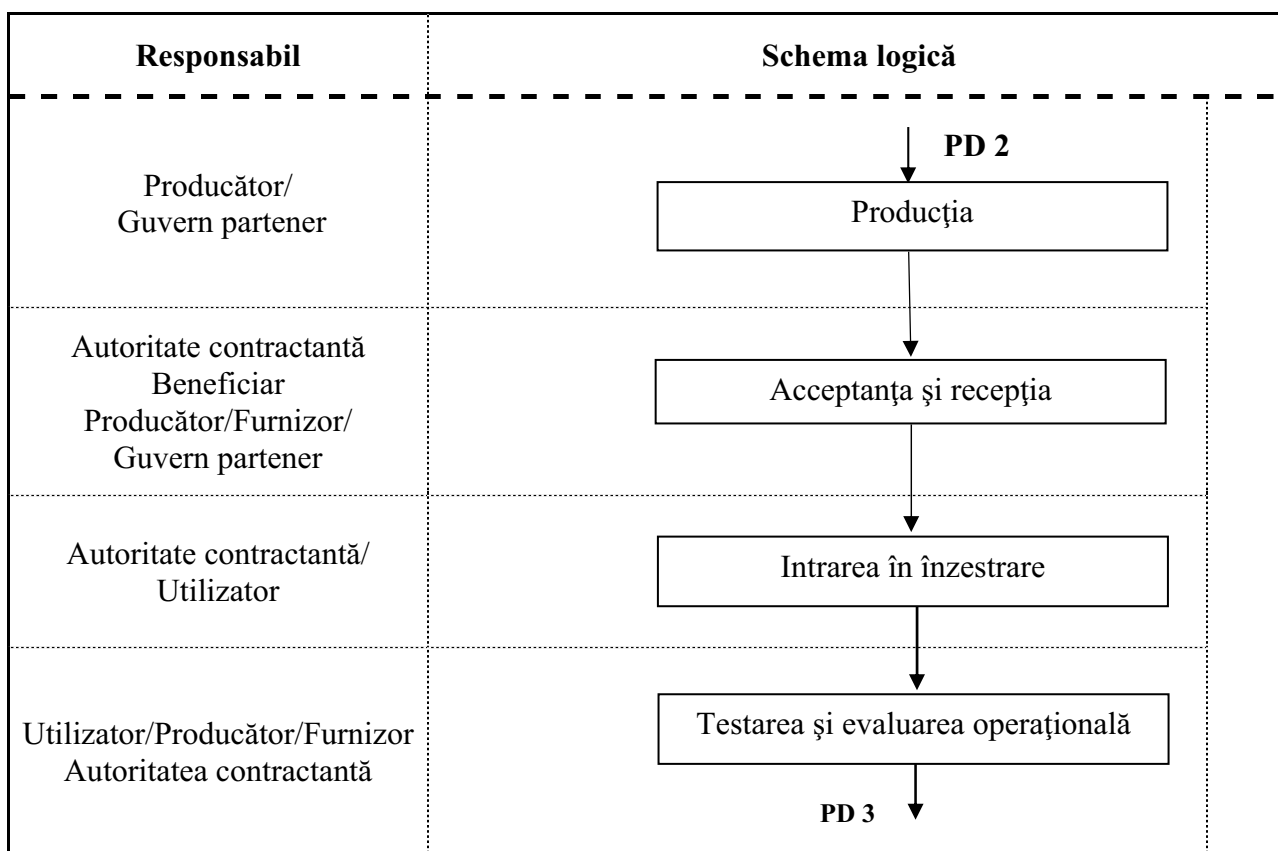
| Responsabil | Schema logică |
|---|---|
| Producător/ Guvern partener | PD 2<br>Producţia |
| Autoritate contractantă Beneficiar Producător/Furnizor/ Guvern partener | Acceptanţa şi recepţia |
| Autoritate contractantă/ Utilizator | Intrarea în înzestrare |
| Utilizator/Producător/Furnizor Autoritatea contractantă | Testarea şi evaluarea operaţională<br>PD 3 |